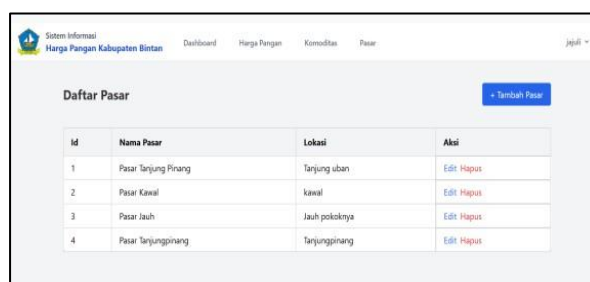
Sistem Informasi
Harga Pangan Kabupaten Bintan

Dashboard Harga Pangan Komoditas Pasar

jejuli

Daftar Pasar

+ Tambah Pasar

| Id | Nama Pasar | Lokasi | Aksi |
|---|---|---|---|
| 1 | Pasar Tanjung Pinang | Tanjung uban | Edit Hapus |
| 2 | Pasar Kawal | kawal | Edit Hapus |
| 3 | Pasar Jauh | Jauh pokoknya | Edit Hapus |
| 4 | Pasar Tanjungpinang | Tanjungpinang | Edit Hapus |